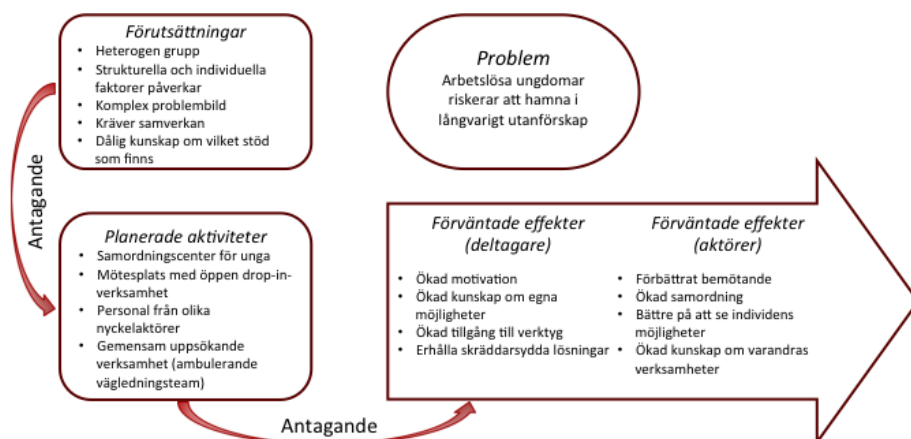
Förutsättningar
- Heterogen grupp
- Strukturella och individuella faktorer påverkar
- Komplex problembild
- Kräver samverkan
- Dålig kunskap om vilket stöd som finns

Problem
Arbetslösa ungdomar riskerar att hamna i långvarigt utanförskap

Antagande

Planerade aktiviteter
- Samordningscenter för unga
- Mötesplats med öppen drop-in-verksamhet
- Personal från olika nyckelaktörer
- Gemensam uppsökande verksamhet (ambulerande vägledningsteam)

Förväntade effekter (deltagare)
- Ökad motivation
- Ökad kunskap om egna möjligheter
- Ökad tillgång till verktyg
- Erhålla skräddarsydda lösningar

Förväntade effekter (aktörer)
- Förbättrat bemötande
- Ökad samordning
- Bättre på att se individens möjligheter
- Ökad kunskap om varandras verksamheter

Antagande